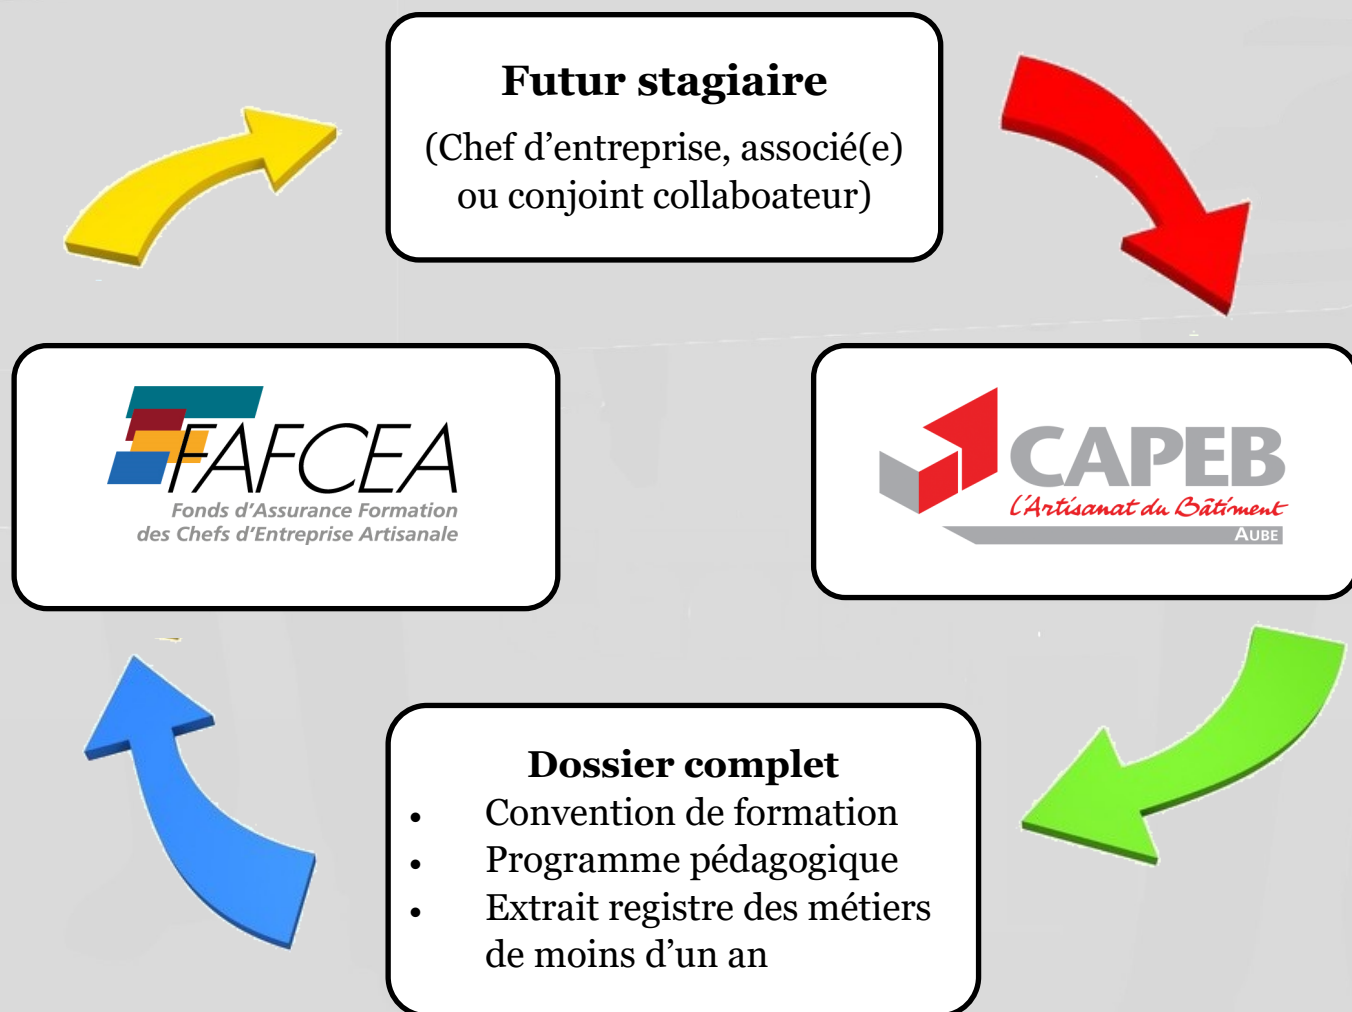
Futur stagiaire

(Chef d’entreprise, associé(e) ou conjoint collaboateur)

FAFCEA
Fonds d’Assurance Formation des Chefs d’Entreprise Artisanale

CAPEB
L’Artisanat du Bâtiment
AUBE

Dossier complet
- Convention de formation
- Programme pédagogique
- Extrait registre des métiers de moins d’un an